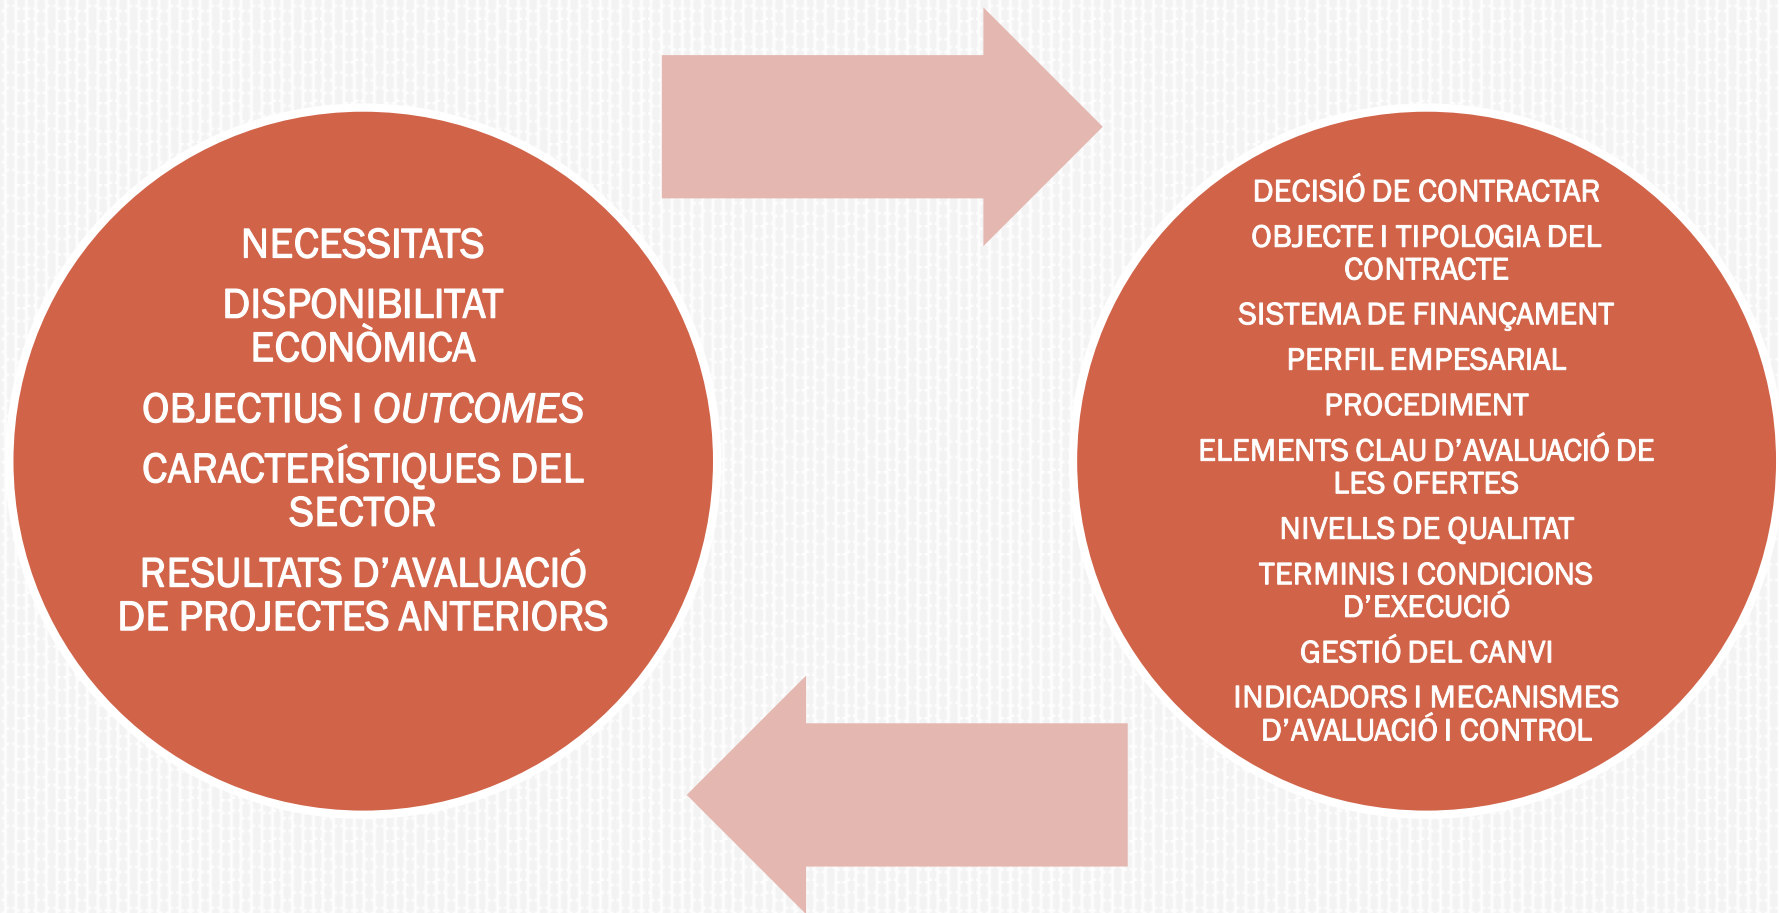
NECESSITATS

DISPONIBILITAT ECONÒMICA

OBJECTIUS I *OUTCOMES*

CARACTERÍSTIQUES DEL SECTOR

RESULTATS D'AVALUACIÓ DE PROJECTES ANTERIORS

DECISIÓ DE CONTRACTAR

OBJECTE I TIPOLOGIA DEL CONTRACTE

SISTEMA DE FINANÇAMENT

PERFIL EMPESARIAL

PROCEDIMENT

ELEMENTS CLAU D'AVALUACIÓ DE LES OFERTES

NIVELLS DE QUALITAT

TERMINIS I CONDICIONS D'EXECUCIÓ

GESTIÓ DEL CANVI

INDICADORS I MECANISMES D'AVALUACIÓ I CONTROL